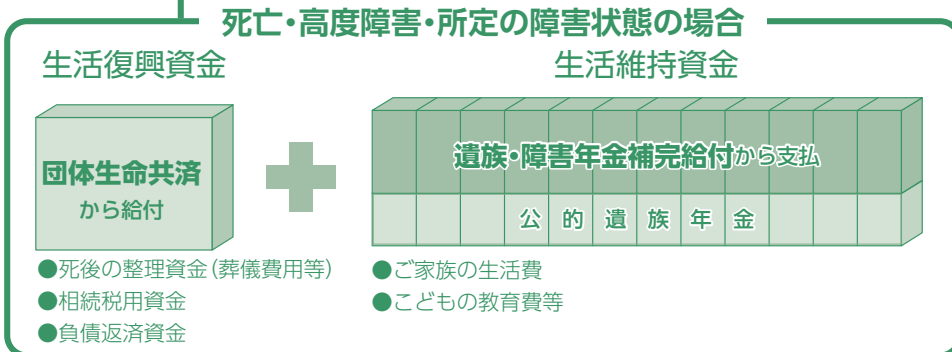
死亡・高度障害・所定の障害状態の場合

生活復興資金

団体生命共済
から給付

●死後の整理資金（葬儀費用等）
●相続税用資金
●負債返済資金

生活維持資金

遺族・障害年金補完給付から支払

公的遺族年金

●ご家族の生活費
●こどもの教育費等